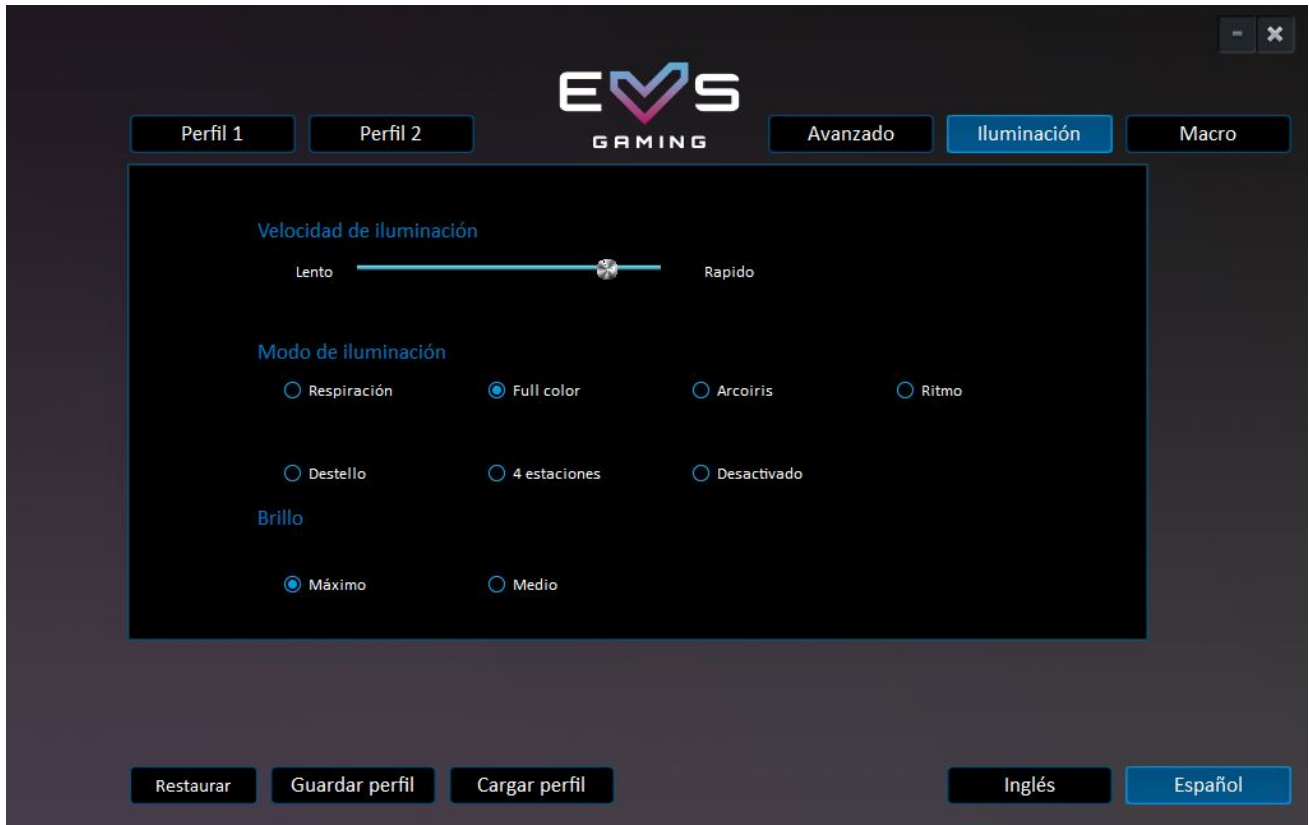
EVS
GAMING

Perfil 1
Perfil 2
Avanzado
Iluminación
Macro

Velocidad de iluminación
Lento
Rapido

Modo de iluminación
Respiración
Full color
Arcoiris
Ritmo
Destello
4 estaciones
Desactivado

Brillo
Máximo
Medio

Restaurar
Guardar perfil
Cargar perfil
Inglés
Español